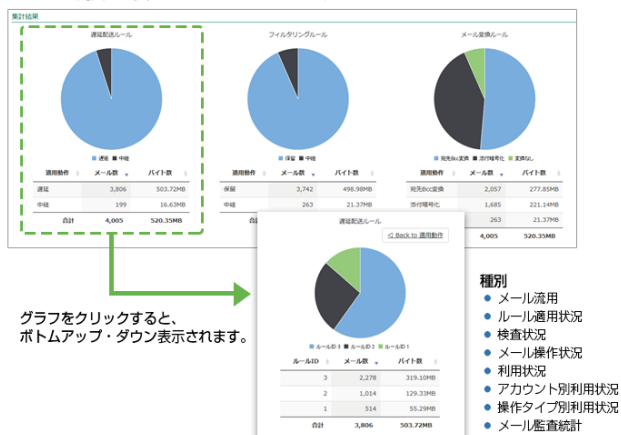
集計結果

遅延配送ルール

■ 遅延 ■ 中継

| 適用動作 | メール数 | バイト数 |
|---|---|---|
| 遅延 | 3,806 | 503.72MB |
| 中継 | 199 | 16.63MB |
| 合計 | 4,005 | 520.35MB |

フィルタリングルール

■ 保留 ■ 中継

| 適用動作 | メール数 | バイト数 |
|---|---|---|
| 保留 | 3,742 | 498.98MB |
| 中継 | 263 | 21.37MB |

メール変換ルール

■ 宛先Bcc変換 ■ 添付暗号化 ■ 変換なし

| 適用動作 | メール数 | バイト数 |
|---|---|---|
| 宛先Bcc変換 | 2,057 | 277.85MB |
| 添付暗号化 | 1,685 | 221.14MB |
| | 263 | 21.37MB |
| | 4,005 | 520.35MB |

遅延配送ルール

◁ Back to 適用動作

■ ルールID 3 ■ ルールID 2 ■ ルールID 1

| ルールID | メール数 | バイト数 |
|---|---|---|
| 3 | 2,278 | 319.10MB |
| 2 | 1,014 | 129.33MB |
| 1 | 514 | 55.29MB |
| 合計 | 3,806 | 503.72MB |

グラフをクリックすると、
ボトムアップ・ダウン表示されます。

種別
● メール流用
● ルール適用状況
● 検査状況
● メール操作状況
● 利用状況
● アカウント別利用状況
● 操作タイプ別利用状況
● メール監査統計